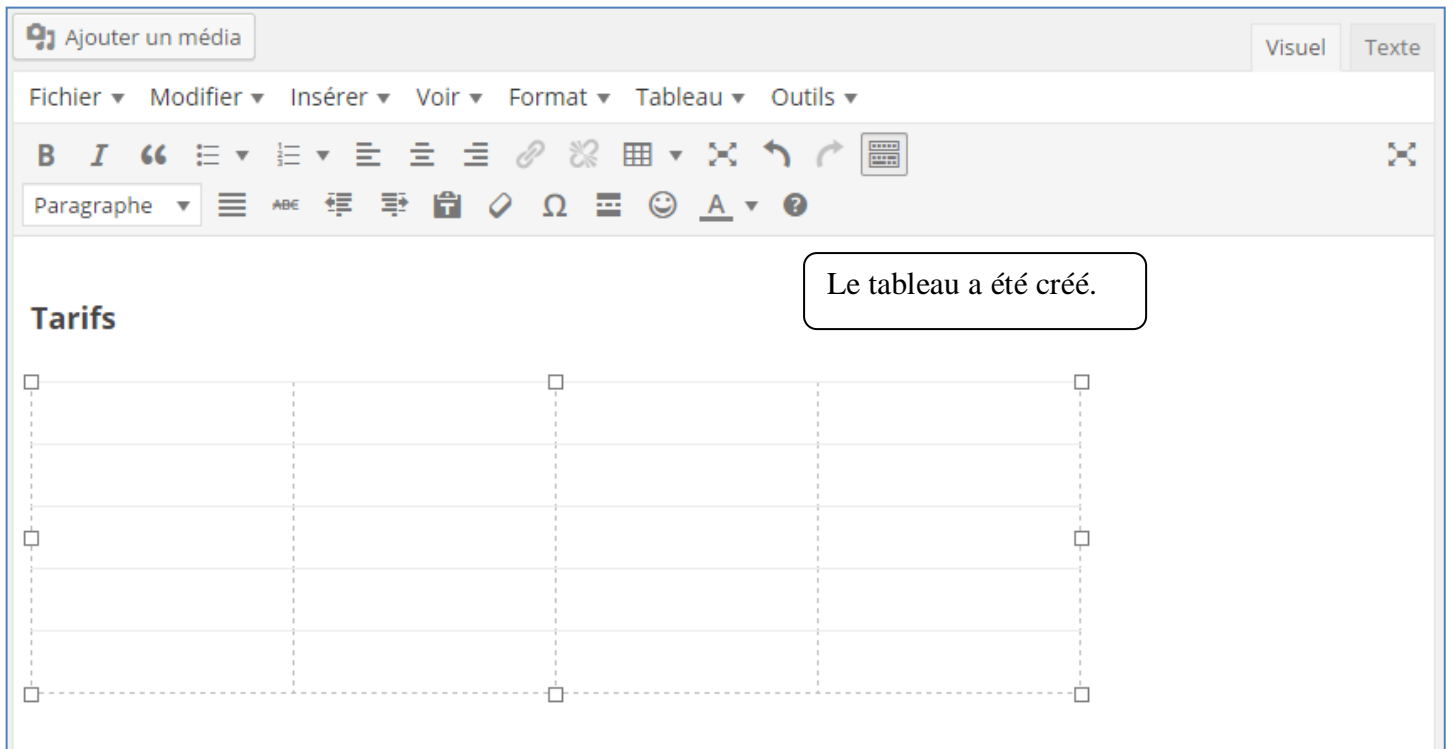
Ajouter un média

Visuel Texte

Fichier ▾ Modifier ▾ Insérer ▾ Voir ▾ Format ▾ Tableau ▾ Outils ▾

Paragraphe ▾

Le tableau a été créé.

Tarifs

| | | | |
|---|---|---|---|
| | | | |
| | | | |
| | | | |
| | | | |